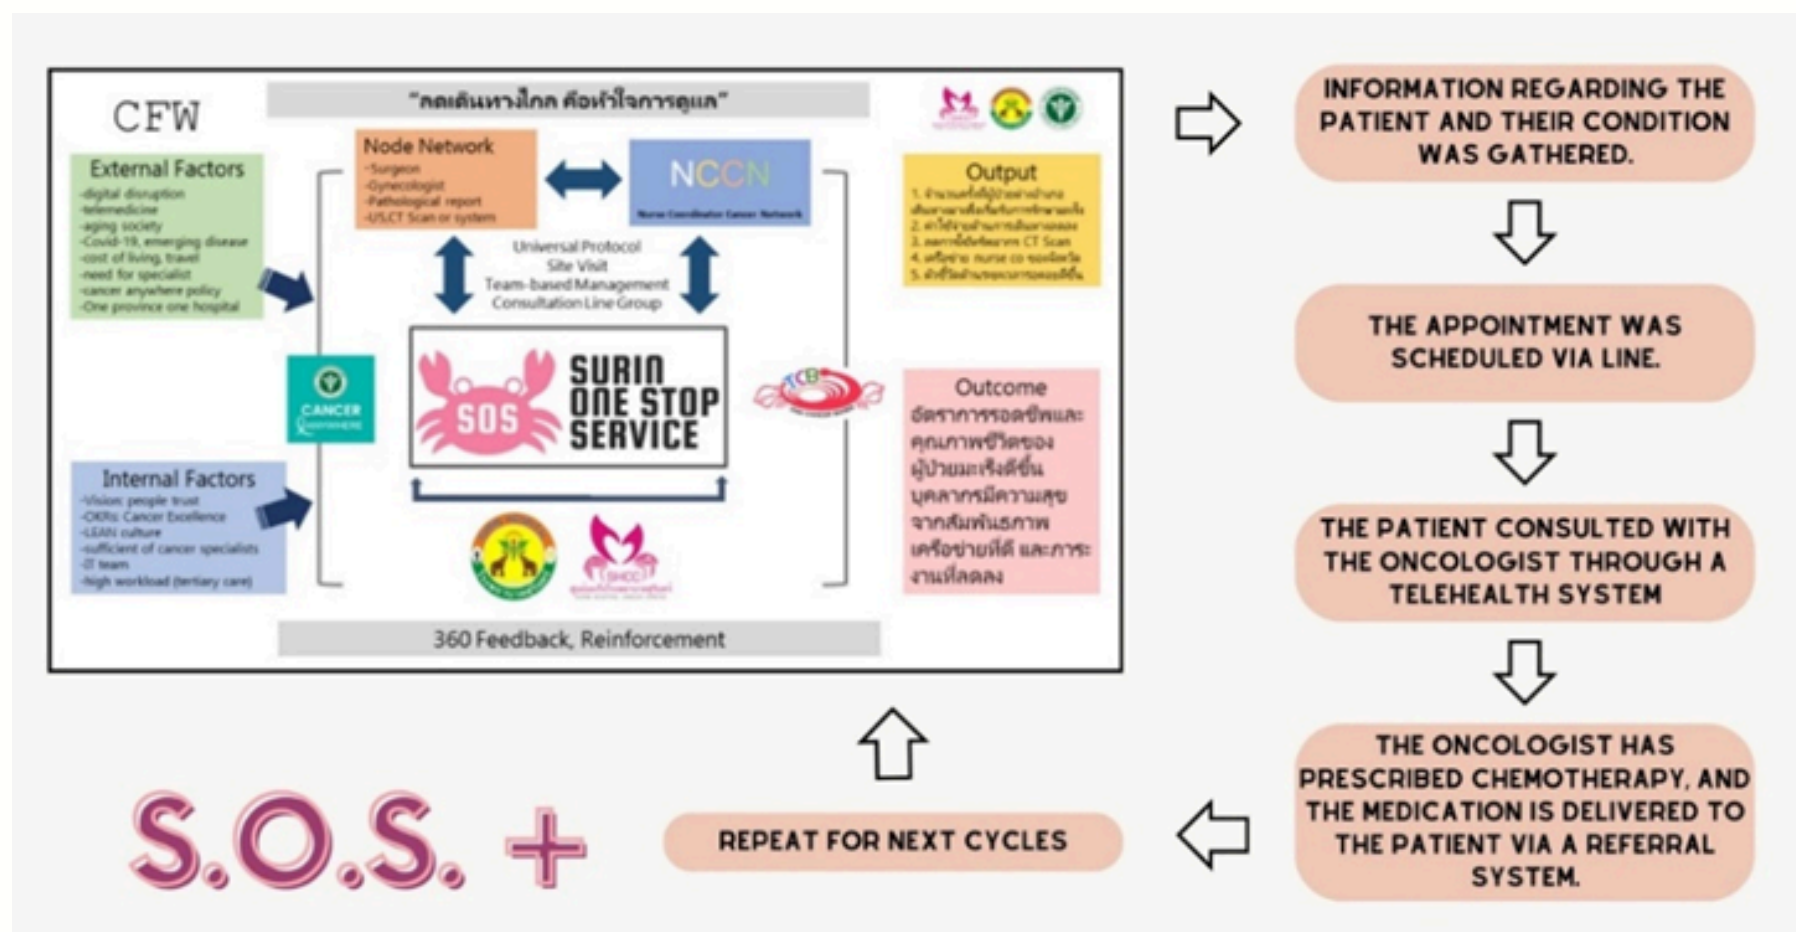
CFW

"ลดเดินทางไกล คือหัวใจการดูแล"

External Factors
-digital disruption
-telemedicine
-aging society
-Covid-19, emerging disease
-cost of living, travel
-need for specialist
-cancer anywhere policy
-One province one hospital

Node Network
-Surgeon
-Gynecologist
-Pathological report
-US,CT Scan or system

NCCN
Nurse Coordinator Cancer Network

Universal Protocol
Site Visit
Team-based Management
Consultation Line Group

Output
1. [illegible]
2. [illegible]
3. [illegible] CT Scan
4. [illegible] nurse co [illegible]
5. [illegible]

CANCER

SURIN ONE STOP SERVICE

SOS

TCB

Outcome
อัตราการรอดชีพและคุณภาพชีวิตของผู้ป่วยมะเร็งดีขึ้น บุคลากรมีความสุขจากสัมพันธภาพเครือข่ายที่ดี และภาระงานที่ลดลง

Internal Factors
-Vision: people trust
-OKRs: Cancer Excellence
-LEAN culture
-sufficient of cancer specialists
-IT team
-high workload (tertiary care)

SHOC

360 Feedback, Reinforcement

INFORMATION REGARDING THE PATIENT AND THEIR CONDITION WAS GATHERED.

THE APPOINTMENT WAS SCHEDULED VIA LINE.

THE PATIENT CONSULTED WITH THE ONCOLOGIST THROUGH A TELEHEALTH SYSTEM

THE ONCOLOGIST HAS PRESCRIBED CHEMOTHERAPY, AND THE MEDICATION IS DELIVERED TO THE PATIENT VIA A REFERRAL SYSTEM.

REPEAT FOR NEXT CYCLES

S.O.S. +